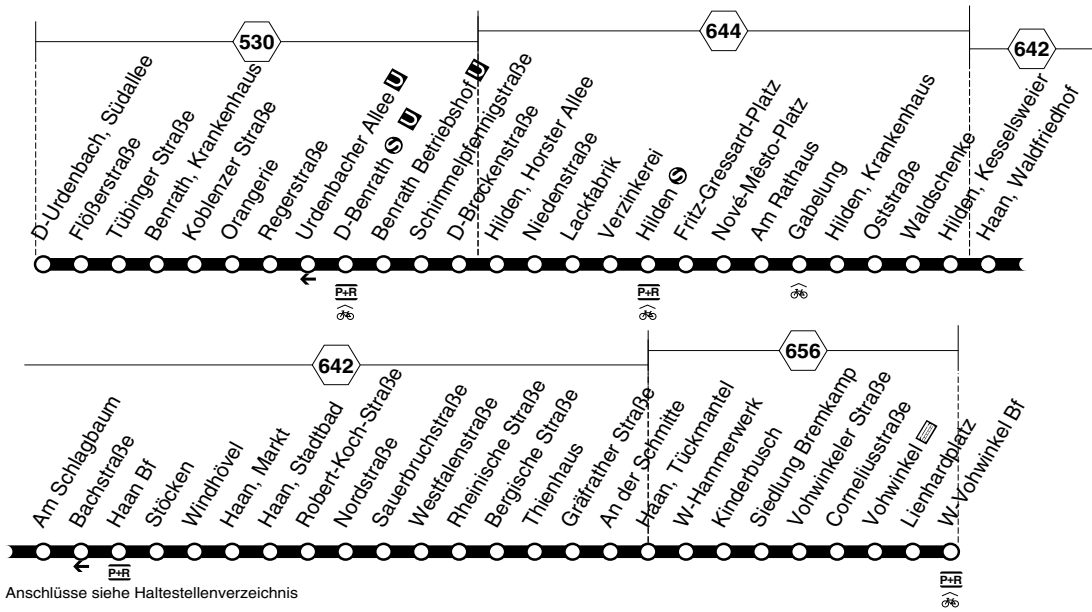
530

644

642

D-Urdenbach, Südallee
Flößerstraße
Tübinger Straße
Benrath, Krankenhaus
Koblenzer Straße
Orangerie
Regerstraße
Urdenbacher Allee U
D-Benrath S U
Benrath Betriebshof U
Schimmelpfennigstraße
D-Brockenstraße
Hilden, Horster Allee
Niedenstraße
Lackfabrik
Verzinkerei
Hilden S
Fritz-Gressard-Platz
Nové-Mêsto-Platz
Am Rathaus
Gabelung
Hilden, Krankenhaus
Oststraße
Waldschenke
Hilden, Kesselsweier
Haan, Waldfriedhof

P+R

P+R

642

656

Am Schlagbaum
Bachstraße
Haan Bf
Stöcken
Windhövel
Haan, Markt
Haan, Stadtbad
Robert-Koch-Straße
Nordstraße
Sauerbruchstraße
Westfalenstraße
Rheinische Straße
Bergische Straße
Thienhaus
Gräfrather Straße
An der Schmitte
Haan, Tückmantel
W-Hammerwerk
Kinderbusch
Siedlung Bremkamp
Vohwinkeler Straße
Corneliusstraße
Vohwinkel
Lienhardplatz
W-Vohwinkel Bf

P+R

P+R

Anschlüsse siehe Haltestellenverzeichnis